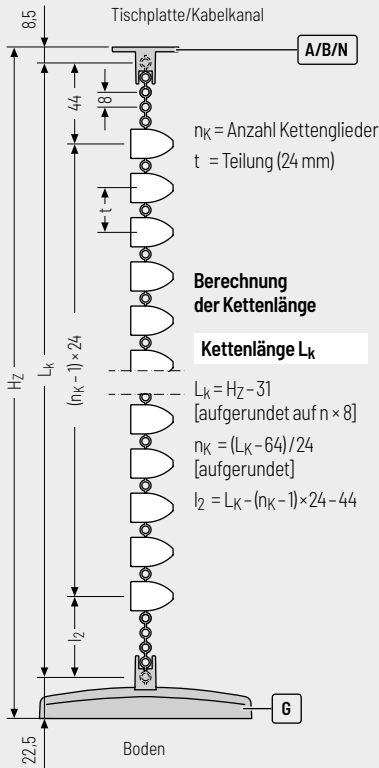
8,5

Tischplatte/Kabelkanal

A/B/N

44

8

$n_K$ = Anzahl Kettenglieder

t = Teilung (24 mm)

t

$H_Z$

$L_k$

$(n_K - 1) \times 24$

**Berechnung der Kettenlänge**

**Kettenlänge $L_k$**

$L_k = H_Z - 31$
[aufgerundet auf n × 8]

$n_K = (L_K - 64) / 24$
[aufgerundet]

$l_2 = L_K - (n_K - 1) \times 24 - 44$

$l_2$

G

22,5

Boden